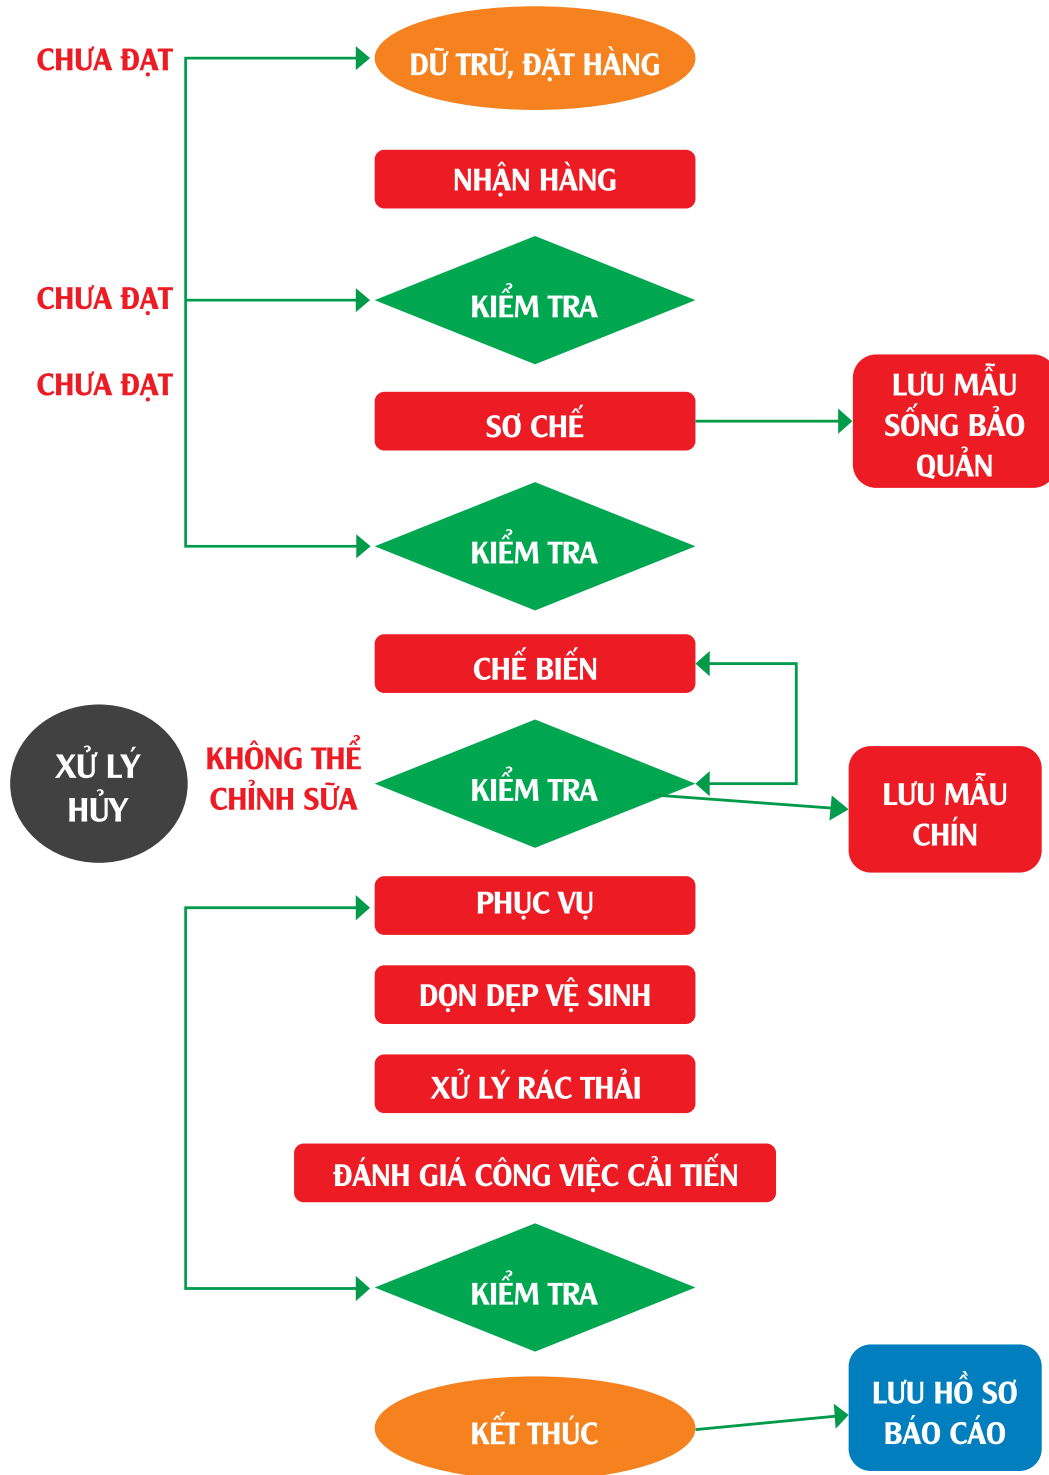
CHƯA ĐẠT

DỮ TRỮ, ĐẶT HÀNG

NHẬN HÀNG

CHƯA ĐẠT

KIỂM TRA

CHƯA ĐẠT

SƠ CHẾ

LƯU MẪU SỐNG BẢO QUẢN

KIỂM TRA

CHẾ BIẾN

XỬ LÝ HỦY

KHÔNG THỂ CHỈNH SỬA

KIỂM TRA

LƯU MẪU CHÍN

PHỤC VỤ

DỌN DẸP VỆ SINH

XỬ LÝ RÁC THẢI

ĐÁNH GIÁ CÔNG VIỆC CẢI TIẾN

KIỂM TRA

KẾT THÚC

LƯU HỒ SƠ BÁO CÁO